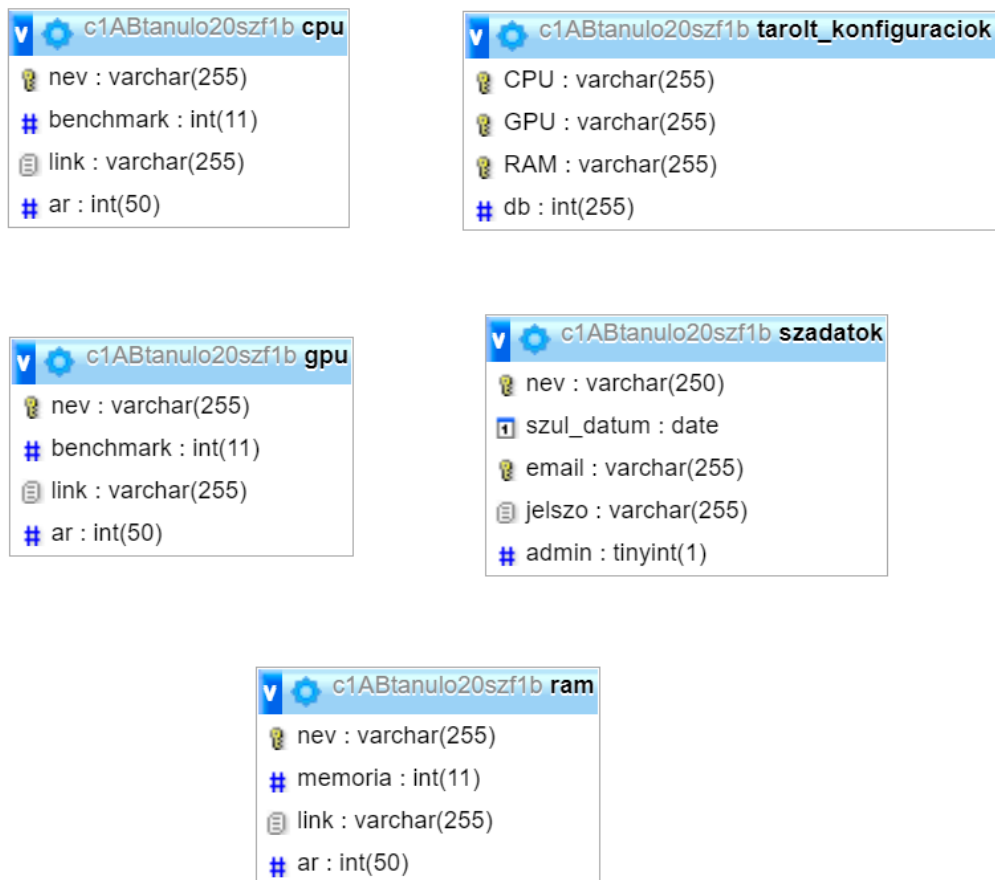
v c1ABtanulo20szf1b cpu
nev : varchar(255)
benchmark : int(11)
link : varchar(255)
ar : int(50)

v c1ABtanulo20szf1b tarolt_konfiguraciok
CPU : varchar(255)
GPU : varchar(255)
RAM : varchar(255)
db : int(255)

v c1ABtanulo20szf1b gpu
nev : varchar(255)
benchmark : int(11)
link : varchar(255)
ar : int(50)

v c1ABtanulo20szf1b szadatok
nev : varchar(250)
szul_datum : date
email : varchar(255)
jelszo : varchar(255)
admin : tinyint(1)

v c1ABtanulo20szf1b ram
nev : varchar(255)
memoria : int(11)
link : varchar(255)
ar : int(50)